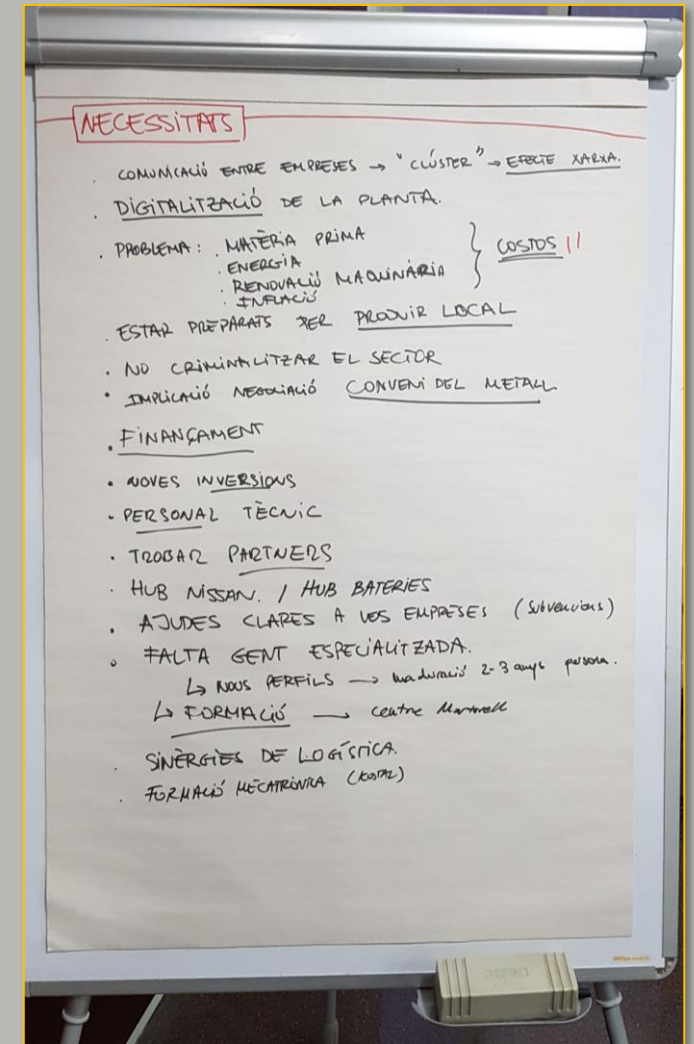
NECESSITATS

. COMUNICACIÓ ENTRE EMPRESES → "CLÚSTER" → EFECTE XARXA.

. DIGITALITZACIÓ DE LA PLANTA.

. PROBLEMA: . MATÈRIA PRIMA
. ENERGIA
. RENOVACIÓ MAQUINÀRIA
. INFLACIÓ
} COSTOS !!

. ESTAR PREPARATS PER PRODUIR LOCAL

. NO CRIMINALITZAR EL SECTOR

. IMPLICACIÓ NEGOCIACIÓ CONVENI DEL METALL

. FINANÇAMENT

. NOVES INVERSIONS

. PERSONAL TÈCNIC

. TROBAR PARTNERS

. HUB NISSAN. / HUB BATERIES

. AJUDES CLARES A LES EMPRESES (subvencions)

. FALTA GENT ESPECIALITZADA.
↳ NOUS PERFILS → maduració 2-3 anys persona.
↳ FORMACIÓ → centre Martorell

. SINÈRGIES DE LOGÍSTICA.

. FORMACIÓ MECATRÒNICA (Kostal)